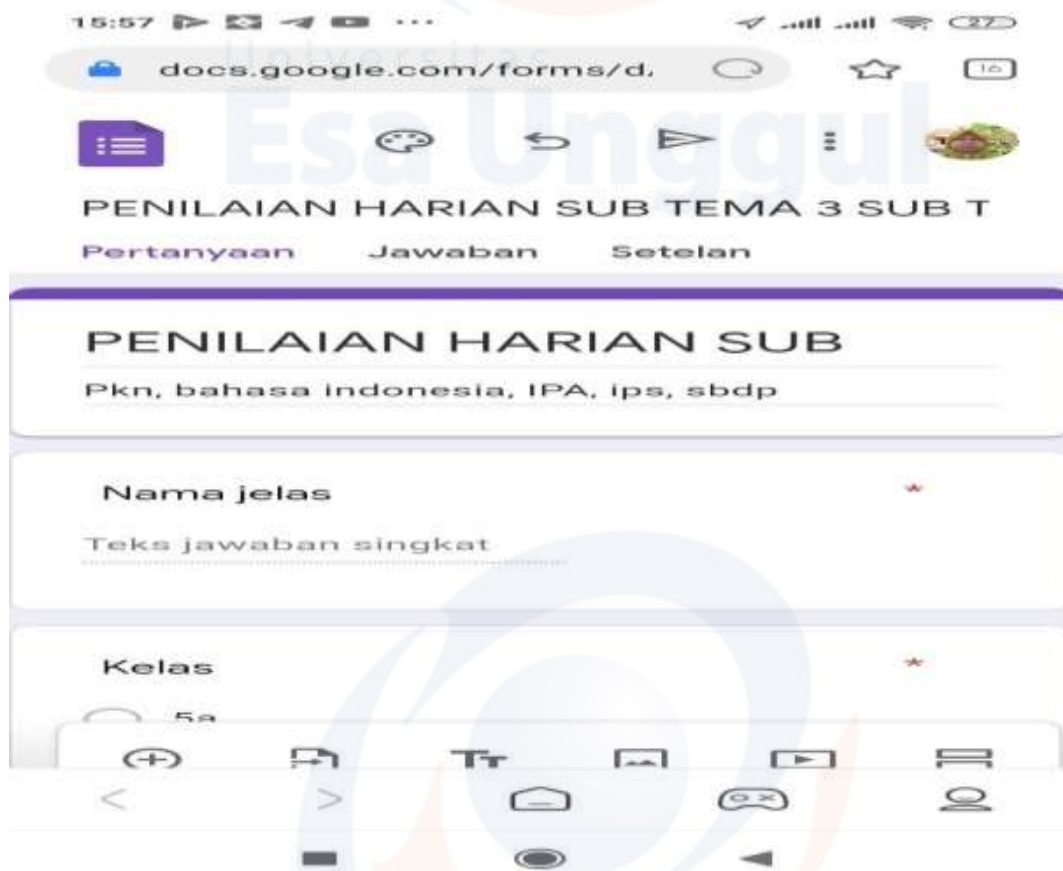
15:57 ··· 27

Universitas
Esa Unggul

docs.google.com/forms/d/

10

PENILAIAN HARIAN SUB TEMA 3 SUB T

Pertanyaan Jawaban Setelan

PENILAIAN HARIAN SUB

Pkn, bahasa indonesia, IPA, ips, sbdp

Nama jelas *

Teks jawaban singkat

Kelas *

5a

Tт